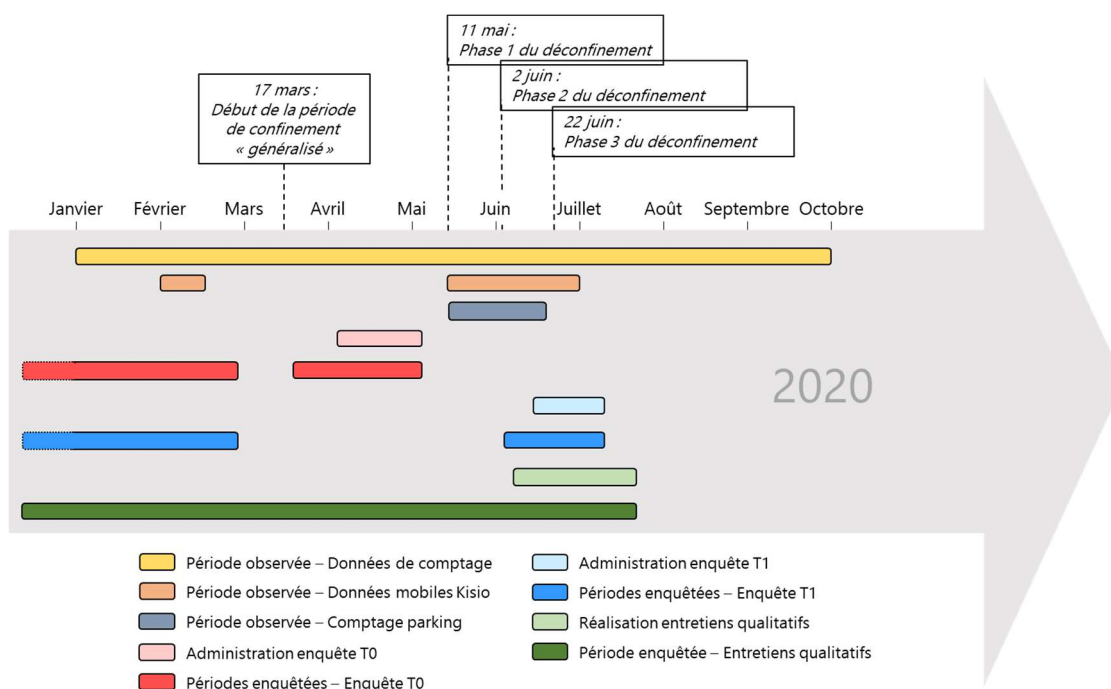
11 mai :
Phase 1 du déconfinement

2 juin :
Phase 2 du déconfinement

22 juin :
Phase 3 du déconfinement

17 mars :
Début de la période de confinement « généralisé »

Janvier Février Mars Avril Mai Juin Juillet Août Septembre Octobre

2020

Période observée – Données de comptage
Période observée – Données mobiles Kisio
Période observée – Comptage parking
Administration enquête T0
Périodes enquêtées – Enquête T0
Administration enquête T1
Périodes enquêtées – Enquête T1
Réalisation entretiens qualitatifs
Période enquêtée – Entretiens qualitatifs